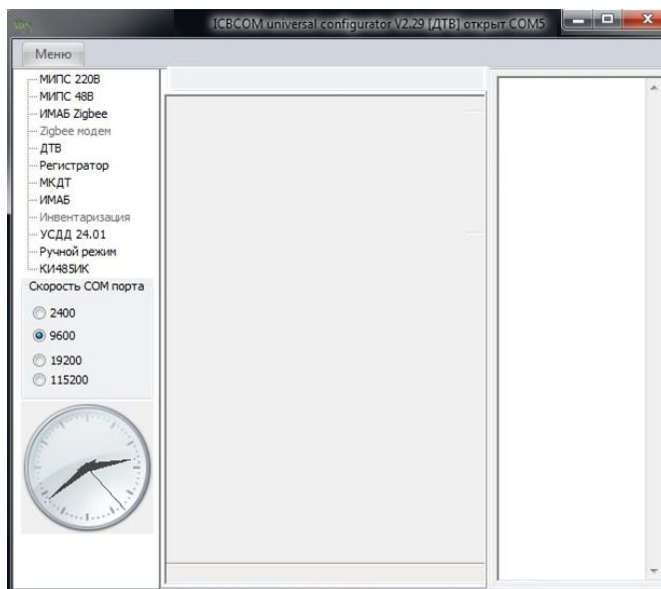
ICBCOM universal configurator V2.29 [ДТВ] открыт COM5

Меню

МИПС 220В
МИПС 48В
ИМАБ Zigbee
Zigbee модем
ДТВ
Регистратор
МКДТ
ИМАБ
Инвентаризация
УСДД 24.01
Ручной режим
КИ485ИК

Скорость COM порта

2400
9600
19200
115200